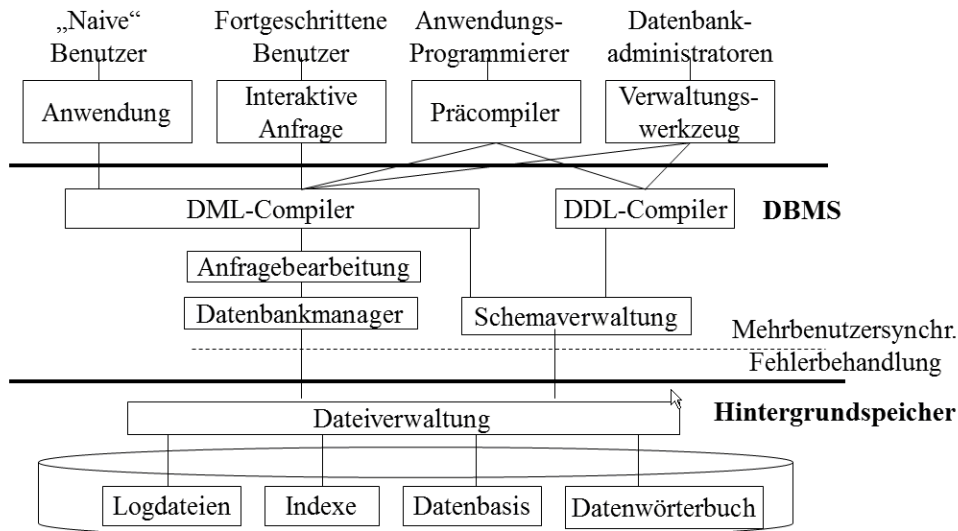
„Naive“ Benutzer

Fortgeschrittene Benutzer

Anwendungs-Programmierer

Datenbank-administratoren

Anwendung

Interaktive Anfrage

Präcompiler

Verwaltungs-werkzeug

DML-Compiler

DDL-Compiler

DBMS

Anfragebearbeitung

Datenbankmanager

Schemaverwaltung

Mehrbenutzersynchr.

Fehlerbehandlung

Dateiverwaltung

Hintergrundspeicher

Logdateien

Indexe

Datenbasis

Datenwörterbuch